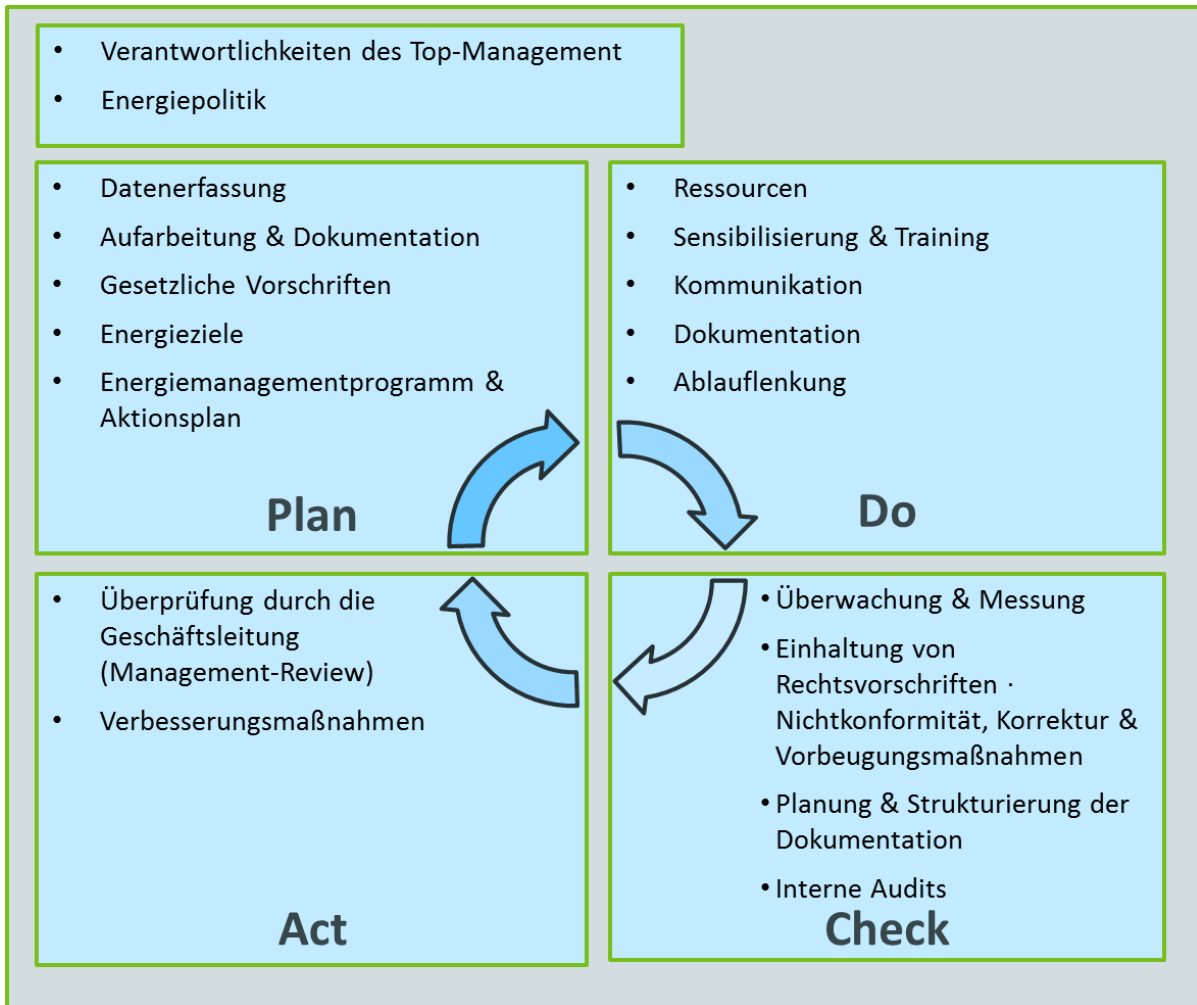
- Verantwortlichkeiten des Top-Management
- Energiepolitik

- Datenerfassung
- Aufarbeitung & Dokumentation
- Gesetzliche Vorschriften
- Energieziele
- Energiemanagementprogramm & Aktionsplan

Plan

- Ressourcen
- Sensibilisierung & Training
- Kommunikation
- Dokumentation
- Ablauflenkung

Do

- Überprüfung durch die Geschäftsleitung (Management-Review)
- Verbesserungsmaßnahmen

Act

- Überwachung & Messung
- Einhaltung von Rechtsvorschriften · Nichtkonformität, Korrektur & Vorbeugungsmaßnahmen
- Planung & Strukturierung der Dokumentation
- Interne Audits

Check